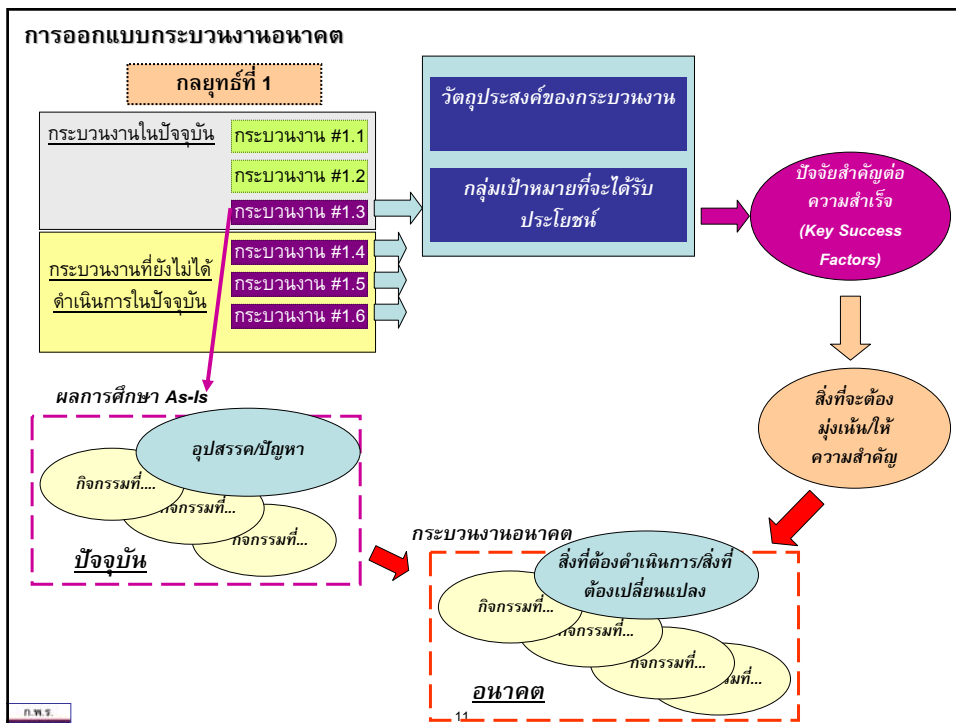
การออกแบบกระบวนงานอนาคต

กลยุทธ์ที่ 1

กระบวนงานในปัจจุบัน

กระบวนงาน #1.1

กระบวนงาน #1.2

กระบวนงาน #1.3

กระบวนงานที่ยังไม่ได้ดำเนินการในปัจจุบัน

กระบวนงาน #1.4

กระบวนงาน #1.5

กระบวนงาน #1.6

วัตถุประสงค์ของกระบวนงาน

กลุ่มเป้าหมายที่จะได้รับประโยชน์

ปัจจัยสำคัญต่อความสำเร็จ (Key Success Factors)

สิ่งที่จะต้องมุ่งเน้น/ให้ความสำคัญ

ผลการศึกษา As-Is

อุปสรรค/ปัญหา

กิจกรรมที่....

กิจกรรมที่...

กิจกรรมที่...

ปัจจุบัน

กระบวนงานอนาคต

สิ่งที่ต้องดำเนินการ/สิ่งที่ต้องเปลี่ยนแปลง

กิจกรรมที่...

กิจกรรมที่...

กิจกรรมที่...

กิจกรรมที่...

อนาคต

ก.พ.ร.

11